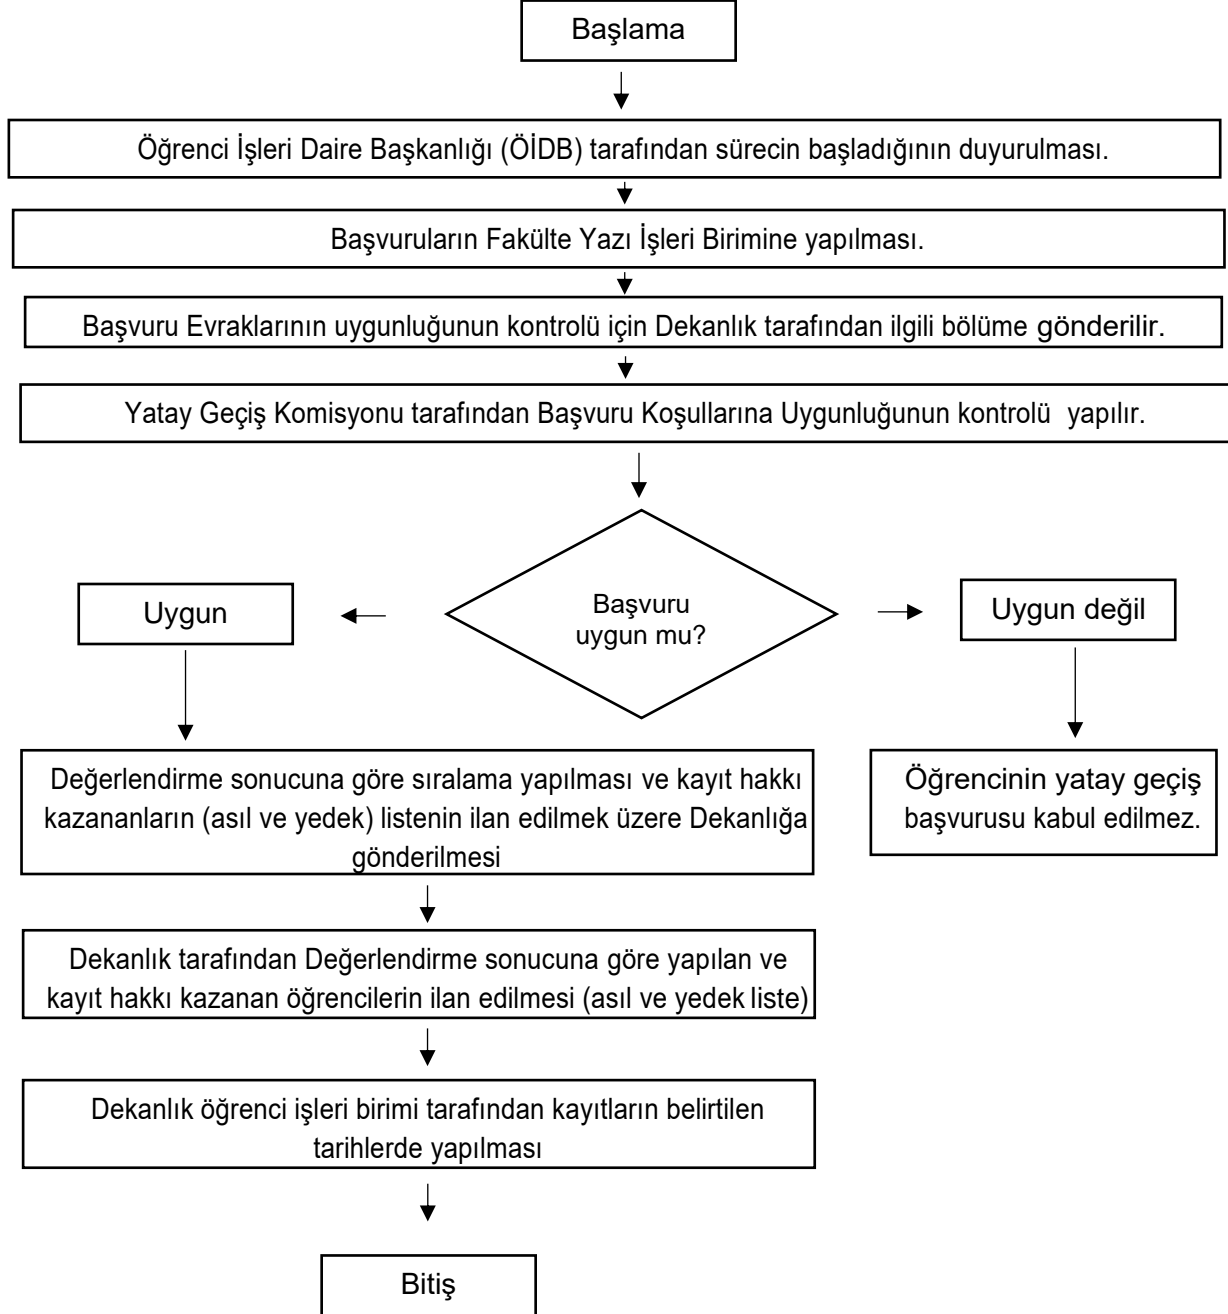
Başlama

Öğrenci İşleri Daire Başkanlığı (ÖİDB) tarafından sürecin başladığının duyurulması.

Başvuruların Fakülte Yazı İşleri Birimine yapılması.

Başvuru Evraklarının uygunluğunun kontrolü için Dekanlık tarafından ilgili bölüme gönderilir.

Yatay Geçiş Komisyonu tarafından Başvuru Koşullarına Uygunluğunun kontrolü yapılır.

Başvuru uygun mu?

Uygun

Uygun değil

Değerlendirme sonucuna göre sıralama yapılması ve kayıt hakkı kazananların (asıl ve yedek) listenin ilan edilmek üzere Dekanlığa gönderilmesi

Öğrencinin yatay geçiş başvurusu kabul edilmez.

Dekanlık tarafından Değerlendirme sonucuna göre yapılan ve kayıt hakkı kazanan öğrencilerin ilan edilmesi (asıl ve yedek liste)

Dekanlık öğrenci işleri birimi tarafından kayıtların belirtilen tarihlerde yapılması

Bitiş